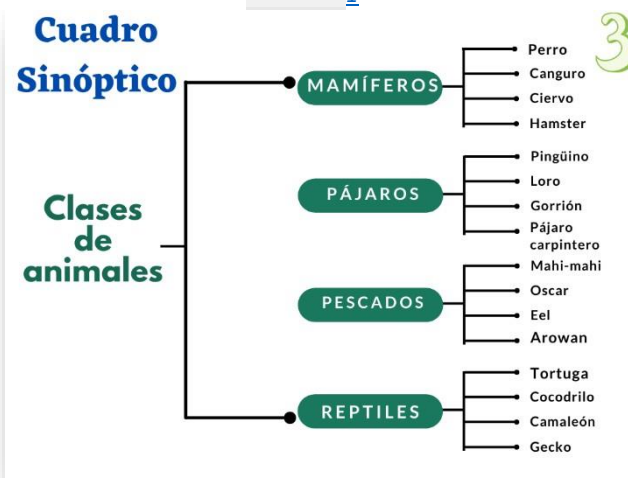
Cuadro Sinóptico

3

Clases de animales

MAMÍFEROS
Perro
Canguro
Ciervo
Hamster

PÁJAROS
Pingüino
Loro
Gorrión
Pájaro carpintero

PESCADOS
Mahi-mahi
Oscar
Eel
Arowan

REPTILES
Tortuga
Cocodrilo
Camaleón
Gecko